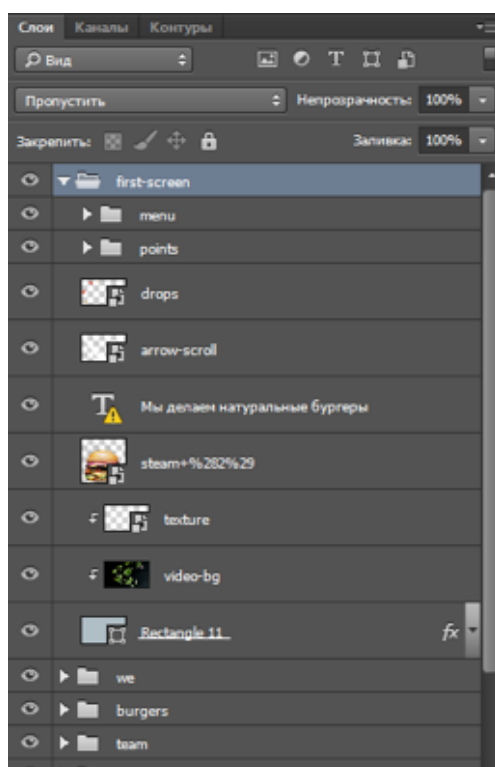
Слои Каналы Контуры

Вид

Пропустить

Непрозрачность: 100%

Закрепить:

Заливка: 100%

first-screen

menu

points

drops

arrow-scroll

Мы делаем натуральные бургеры

steam+%282%29

texture

video-bg

Rectangle 11

fx

we

burgers

team